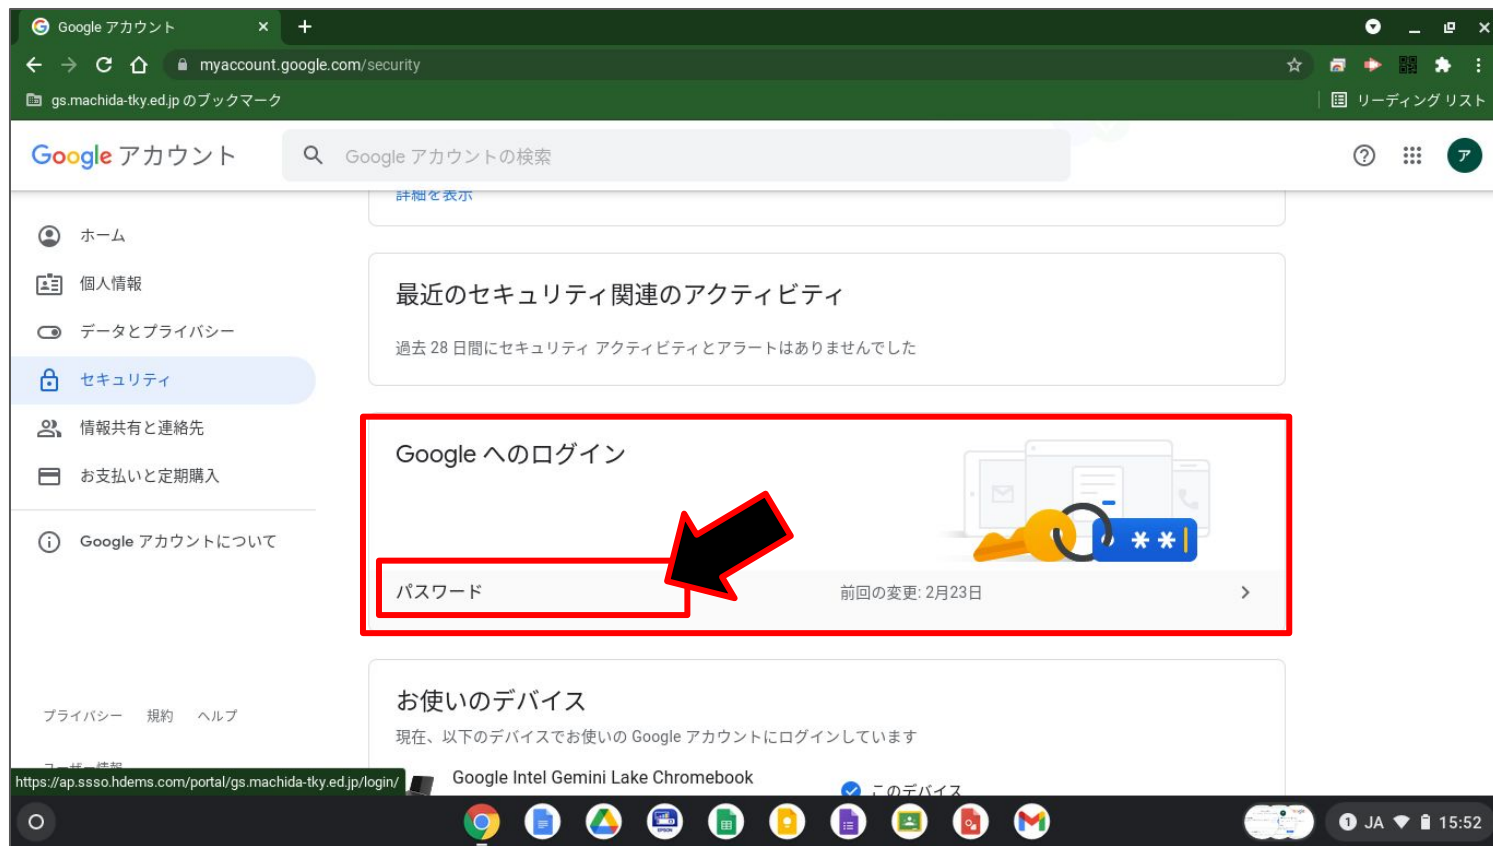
Google アカウント ×
myaccount.google.com/security
gs.machida-tky.ed.jp のブックマーク
リーディング リスト

Google アカウント
Google アカウントの検索
ア

詳細を表示

ホーム
個人情報
データとプライバシー
セキュリティ
情報共有と連絡先
お支払いと定期購入
Google アカウントについて

最近のセキュリティ関連のアクティビティ
過去 28 日間にセキュリティ アクティビティとアラートはありませんでした

Google へのログイン
パスワード
前回の変更: 2月23日

お使いのデバイス
現在、以下のデバイスでお使いの Google アカウントにログインしています
Google Intel Gemini Lake Chromebook
このデバイス

プライバシー 規約 ヘルプ
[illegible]
https://ap.ssso.hdems.com/portal/gs.machida-tky.ed.jp/login/

JA 15:52